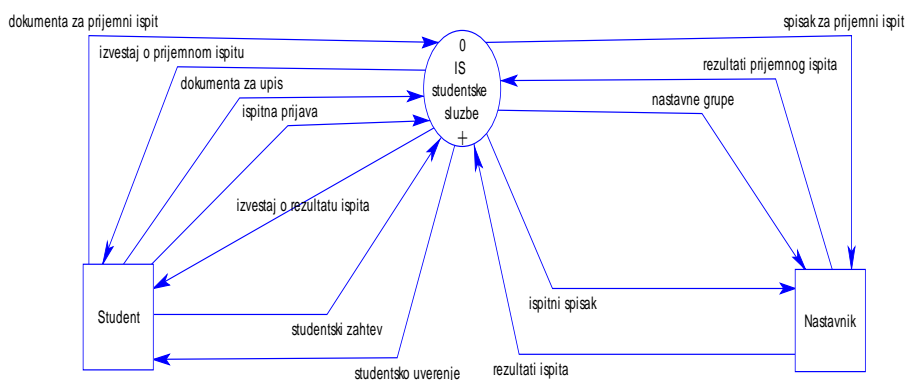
dokumenta za prijemni ispit

izvestaj o prijemnom ispitu

dokumenta za upis

ispitna prijava

0
IS
studentske
sluzbe
+

spisak za prijemni ispit

rezultati prijemnog ispita

nastavne grupe

izvestaj o rezultatu ispita

Student

studentski zahtev

studentsko uverenje

ispitni spisak

rezultati ispita

Nastavnik